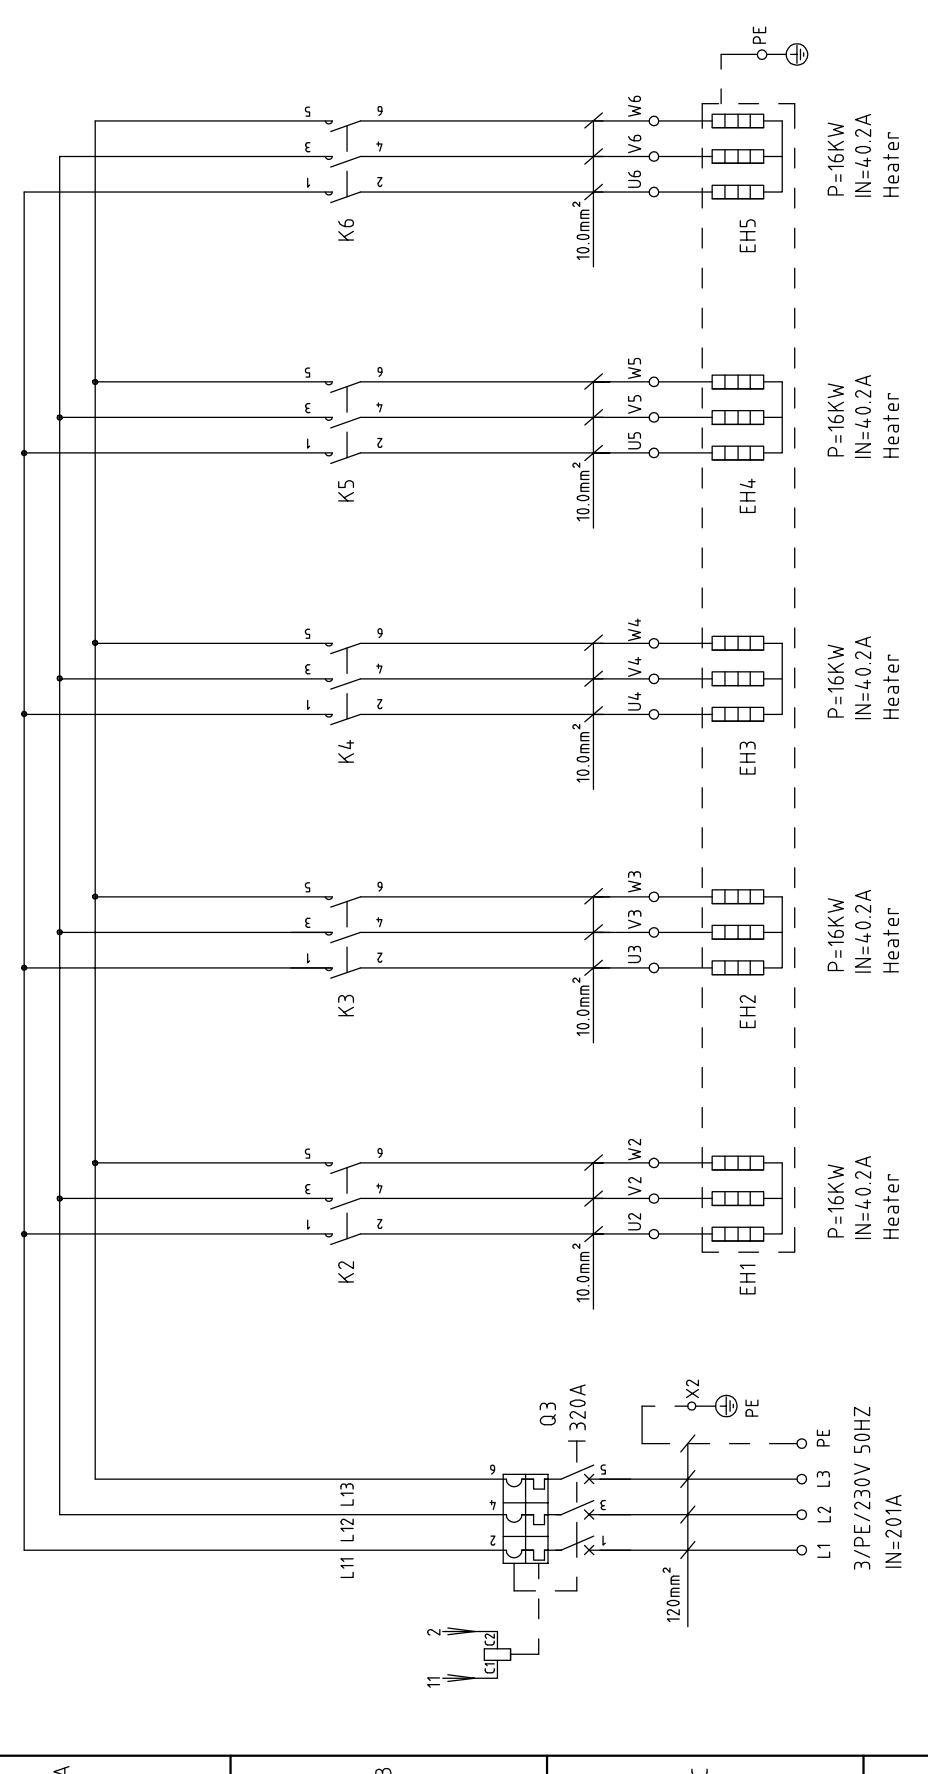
PE

P=16KW
IN=40.2A
Heater

K6
10.0mm$^2$
U6 V6 W6
EH5
1 2 3 4 5 6

P=16KW
IN=40.2A
Heater

K5
10.0mm$^2$
U5 V5 W5
EH4
1 2 3 4 5 6

P=16KW
IN=40.2A
Heater

K4
10.0mm$^2$
U4 V4 W4
EH3
1 2 3 4 5 6

P=16KW
IN=40.2A
Heater

K3
10.0mm$^2$
U3 V3 W3
EH2
1 2 3 4 5 6

P=16KW
IN=40.2A
Heater

K2
10.0mm$^2$
U2 V2 W2
EH1
1 2 3 4 5 6

Q3
320A
X2
PE
L11 L12 L13
1 2 3 4 5 6
11 2
C1 C2
120mm$^2$
L1 L2 L3 PE
3/PE/230V 50HZ
IN=201A

A
B
C